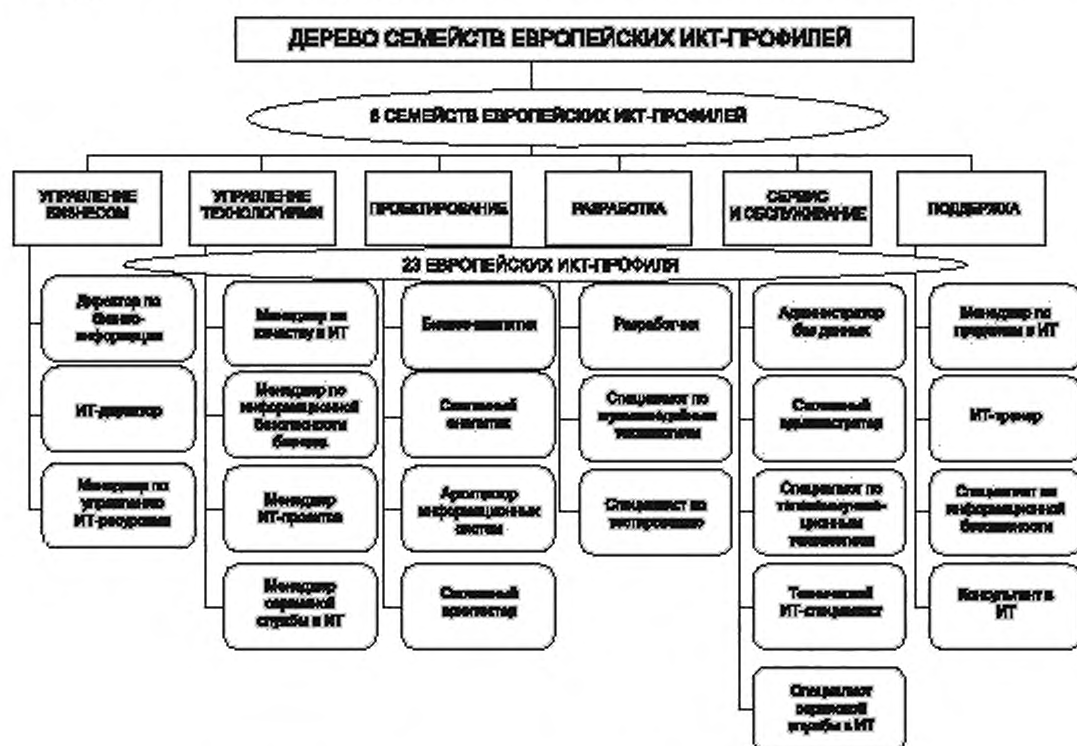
ДЕРЕВО СЕМЕЙСТВ ЕВРОПЕЙСКИХ ИКТ-ПРОФИЛЕЙ

6 СЕМЕЙСТВ ЕВРОПЕЙСКИХ ИКТ-ПРОФИЛЕЙ

УПРАВЛЕНИЕ БИЗНЕСОМ

УПРАВЛЕНИЕ ТЕХНОЛОГИЯМИ

ПРОЕКТИРОВАНИЕ

РАЗРАБОТКА

СЕРВИС И ОБСЛУЖИВАНИЕ

ПОДДЕРЖКА

23 ЕВРОПЕЙСКИХ ИКТ-ПРОФИЛЯ

Директор по бизнес-информации

ИТ-директор

Менеджер по управлению ИТ-ресурсами

Менеджер по качеству в ИТ

Менеджер по информационной безопасности бизнеса

Менеджер ИТ-проектов

Менеджер сервисной службы в ИТ

Бизнес-аналитик

Системный аналитик

Архитектор информационных систем

Системный архитектор

Разработчик

Специалист по мультимедийным технологиям

Специалист по тестированию

Администратор баз данных

Системный администратор

Специалист по телекоммуникационным технологиям

Технический ИТ-специалист

Специалист сервисной службы в ИТ

Менеджер по продажам в ИТ

ИТ-тренер

Специалист по информационной безопасности

Консультант в ИТ